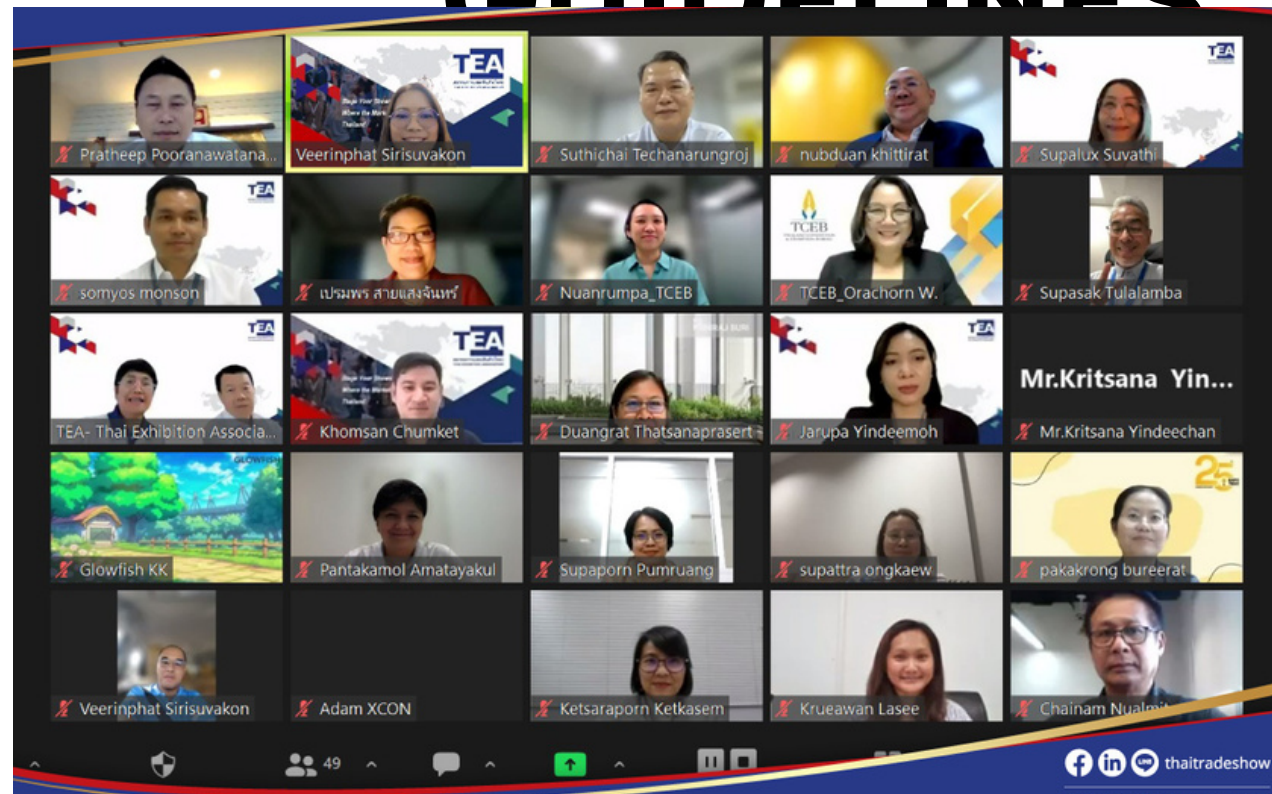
Pratheep Pooranawatana...

TEA

Veerinphat Sirisuvakon

Suthichai Techanarungroj

nubduan khittirat

TEA

Supalux Suvathi

TEA

somyos monson

เปรมพร สายแสงจันทร์

Nuanrumpa_TCEB

TCEB

TCEB_Orachorn W.

Supasak Tulalamba

TEA

TEA- Thai Exhibition Associa...

TEA

Khomsan Chumket

Duangrat Thatsanaprasert

TEA

Jarupa Yindeemoh

Mr.Kritsana Yin...

Mr.Kritsana Yindeechan

GLOWFISH

Glowfish KK

Pantakamol Amatayakul

Supaporn Pumruang

supattra ongkaew

25

pakakrong bureerat

Veerinphat Sirisuvakon

Adam XCON

Ketsaraporn Ketkasem

Krueawan Lasee

Chainam Nualmi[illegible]

49

thaitradeshow